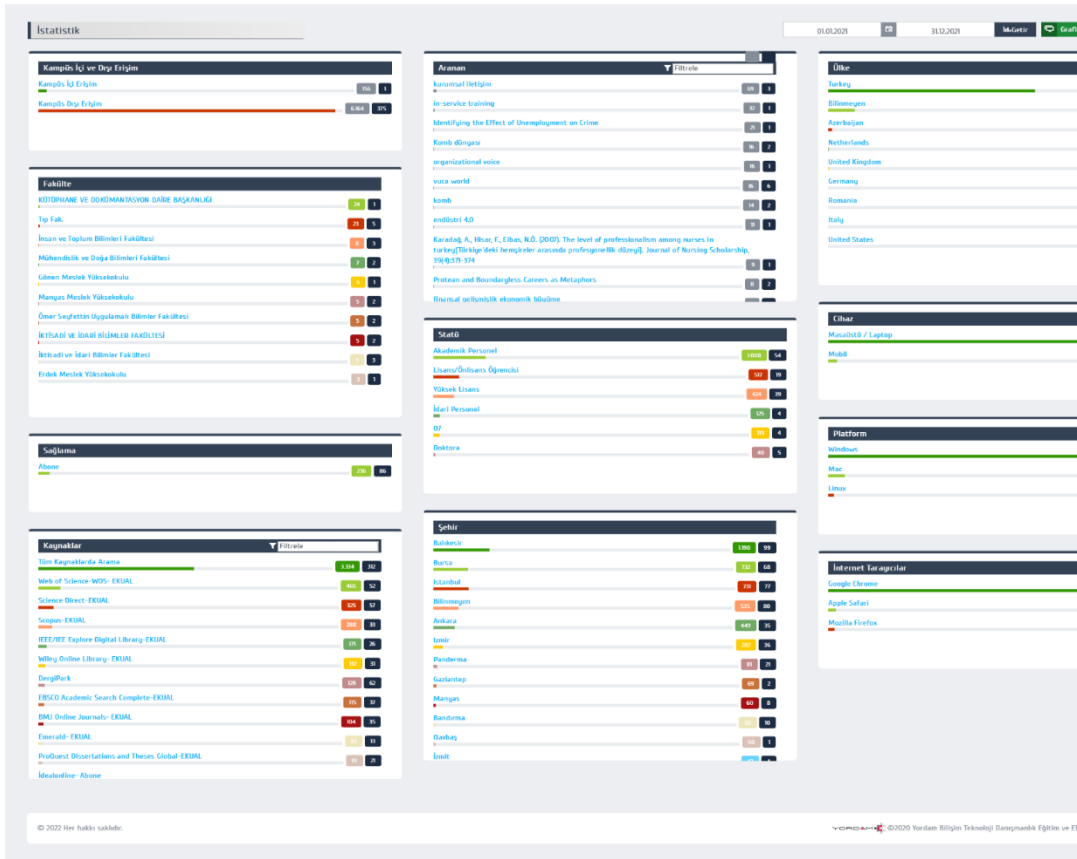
İstatistik

01.01.2021 31.12.2021 Getir Grafi

Kampüs İçi ve Dışı Erişim

Kampüs İçi Erişim 156 1

Kampüs Dışı Erişim 6364 375

Fakülte

KÜTÜPHANE VE DOKÜMANTASYON DAİRE BAŞKANLIĞI 24 1

Tıp Fak. 21 5

İnsan ve Toplum Bilimleri Fakültesi 8 3

Mühendislik ve Doğa Bilimleri Fakültesi 7 2

Gönen Meslek Yüksekokulu 6 1

Manyas Meslek Yüksekokulu 5 2

Ömer Seyfettin Uygulamalı Bilimler Fakültesi 5 2

İKTİSADİ VE İDARİ BİLİMLER FAKÜLTESİ 5 2

İktisadi ve İdari Bilimler Fakültesi 3 3

Erdek Meslek Yüksekokulu 3 1

Sağlama

Abone 216 86

Kaynaklar Filtrele

Tüm Kaynaklarda Arama 3.334 312

Web of Science-WOS- EKUAL 465 52

Science Direct-EKUAL 326 57

Scopus-EKUAL 268 33

IEEE/IEE Explore Digital Library-EKUAL 171 26

Wiley Online Library- EKUAL 180 31

DergiPark 126 62

EBSCO Academic Search Complete-EKUAL 115 37

BMJ Online Journals- EKUAL 104 35

Emerald- EKUAL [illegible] 13

ProQuest Dissertations and Theses Global-EKUAL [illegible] 21

İdealonline- Abone

Aranan Filtrele

kurumsal iletişim 69 3

in-service training 32 1

Identifying the Effect of Unemployment on Crime 21 1

Kömb dünyası 16 2

organizational voice 16 1

vuca world 16 6

komb 14 2

endüstri 4.0 11 1

Karadağ, A., Hisar, F., Elbas, N.Ö. (2007). The level of professionalism among nurses in turkey[Türkiye'deki hemşireler arasında profesyonellik düzeyi]. Journal of Nursing Scholarship, 39(4):371-374 9 1

Protean and Boundaryless Careers as Metaphors 8 2

Bireysel gelişmişlik ekonomik büyüme

Statü

Akademik Personel 1.008 54

Lisans/Önlisans Öğrencisi 537 39

Yüksek Lisans 424 39

İdari Personel 125 4

07 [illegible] 4

Doktora 40 5

Şehir

Balıkesir 1.190 99

Bursa 732 68

İstanbul 711 77

Bilinmeyen 535 80

Ankara 449 35

İzmir 310 36

Panderma 81 21

Gaziantep 69 2

Manyas 60 8

Bandırma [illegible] 10

Davbaş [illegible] 1

İzmit

Ülke

Turkey

Bilinmeyen

Azerbaijan

Netherlands

United Kingdom

Germany

Romania

Italy

United States

Cihaz

Masaüstü / Laptop

Mobil

Platform

Windows

Mac

Linux

İnternet Tarayıcılar

Google Chrome

Apple Safari

Mozilla Firefox

© 2022 Her hakkı saklıdır.

YORDAM ©2020 Yordam Bilişim Teknoloji Danışmanlık Eğitim ve El